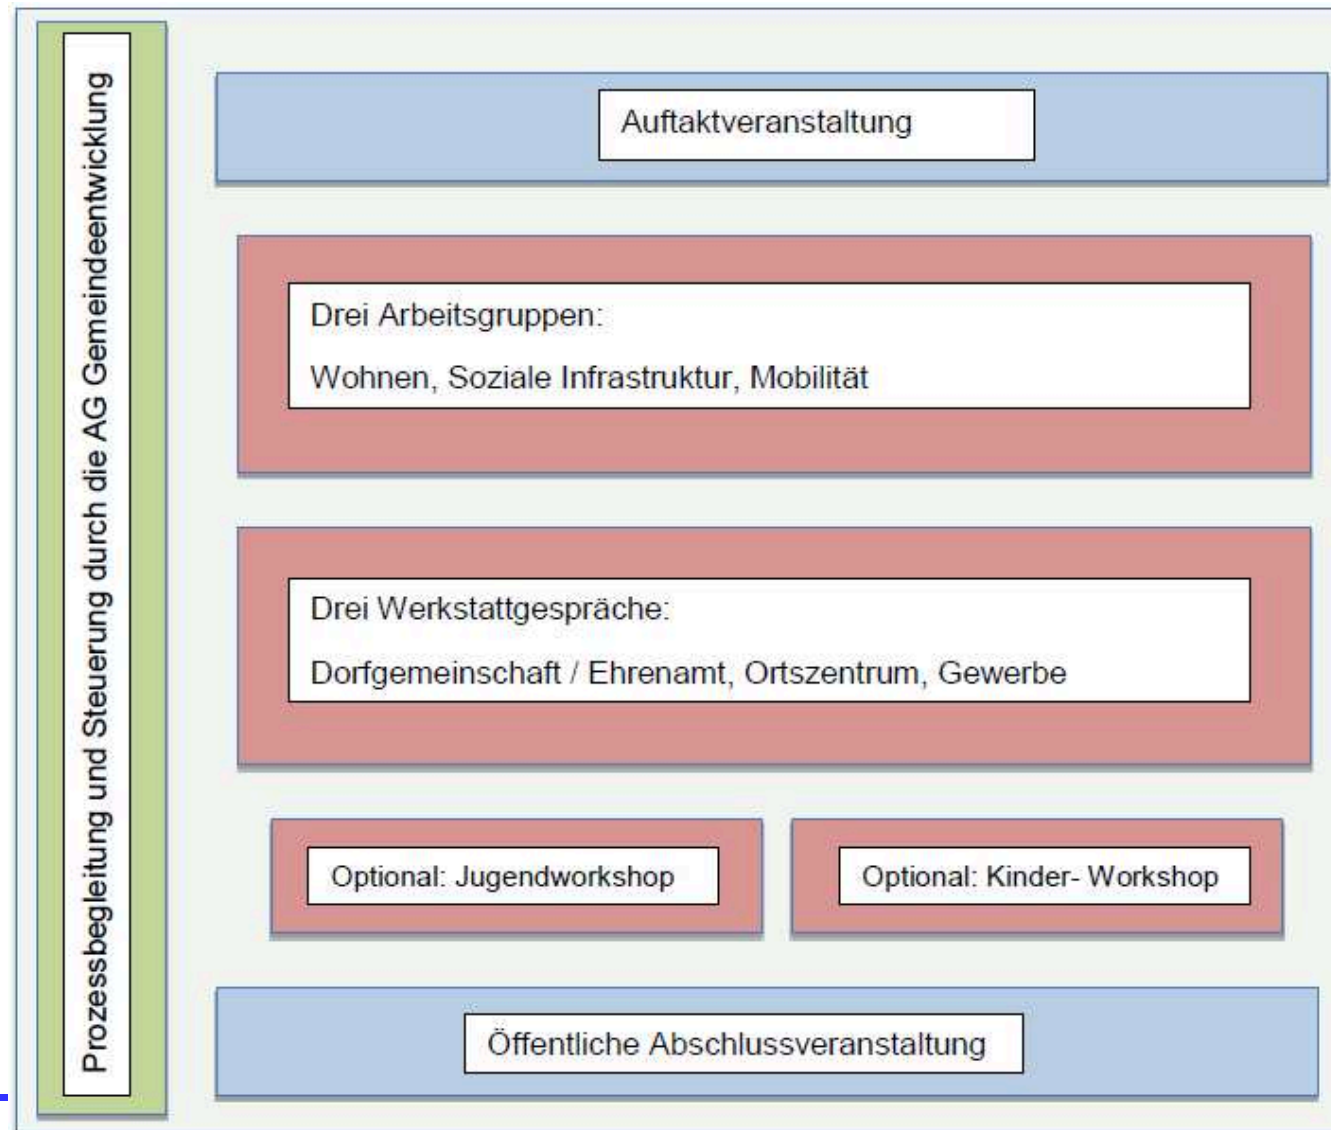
Prozessbegleitung und Steuerung durch die AG Gemeindeentwicklung

Auftaktveranstaltung

Drei Arbeitsgruppen:

Wohnen, Soziale Infrastruktur, Mobilität

Drei Werkstattgespräche:

Dorfgemeinschaft / Ehrenamt, Ortszentrum, Gewerbe

Optional: Jugendworkshop

Optional: Kinder- Workshop

Öffentliche Abschlussveranstaltung